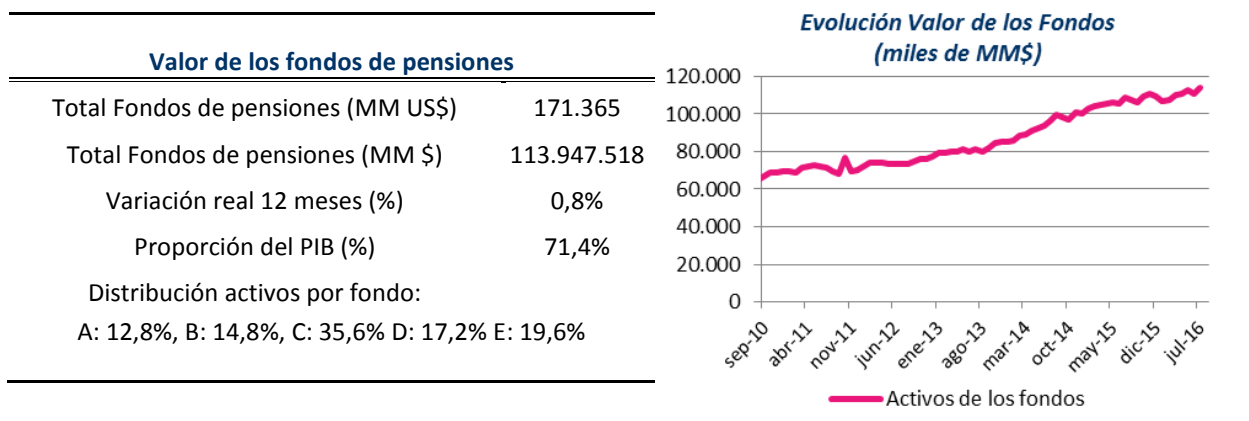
Valor de los fondos de pensiones

| | |
|---|---|
| Total Fondos de pensiones (MM US$) | 171.365 |
| Total Fondos de pensiones (MM $) | 113.947.518 |
| Variación real 12 meses (%) | 0,8% |
| Proporción del PIB (%) | 71,4% |

Distribución activos por fondo:
A: 12,8%, B: 14,8%, C: 35,6% D: 17,2% E: 19,6%

Evolución Valor de los Fondos
(miles de MM$)

120.000
100.000
80.000
60.000
40.000
20.000
0

sep-10 abr-11 nov-11 jun-12 ene-13 ago-13 mar-14 oct-14 may-15 dic-15 jul-16

Activos de los fondos